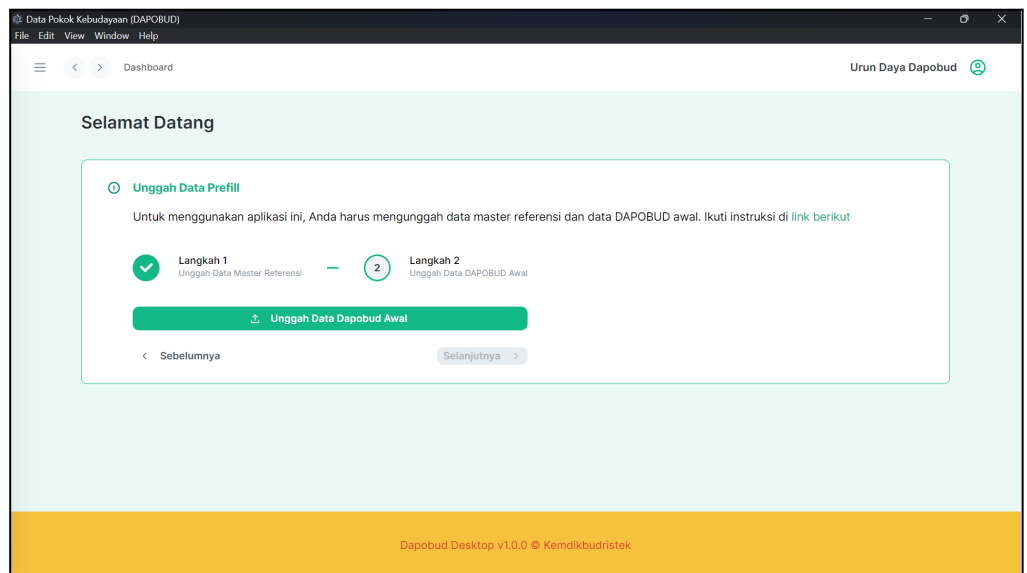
Data Pokok Kebudayaan (DAPOBUD)

File Edit View Window Help

Dashboard

Urun Daya Dapobud

Selamat Datang

Unggah Data Prefill

Untuk menggunakan aplikasi ini, Anda harus mengunggah data master referensi dan data DAPOBUD awal. Ikuti instruksi di link berikut

Langkah 1
Unggah Data Master Referensi

2
Langkah 2
Unggah Data DAPOBUD Awal

Unggah Data Dapobud Awal

Sebelumnya

Selanjutnya

Dapobud Desktop v1.0.0 © Kemdikbudristek